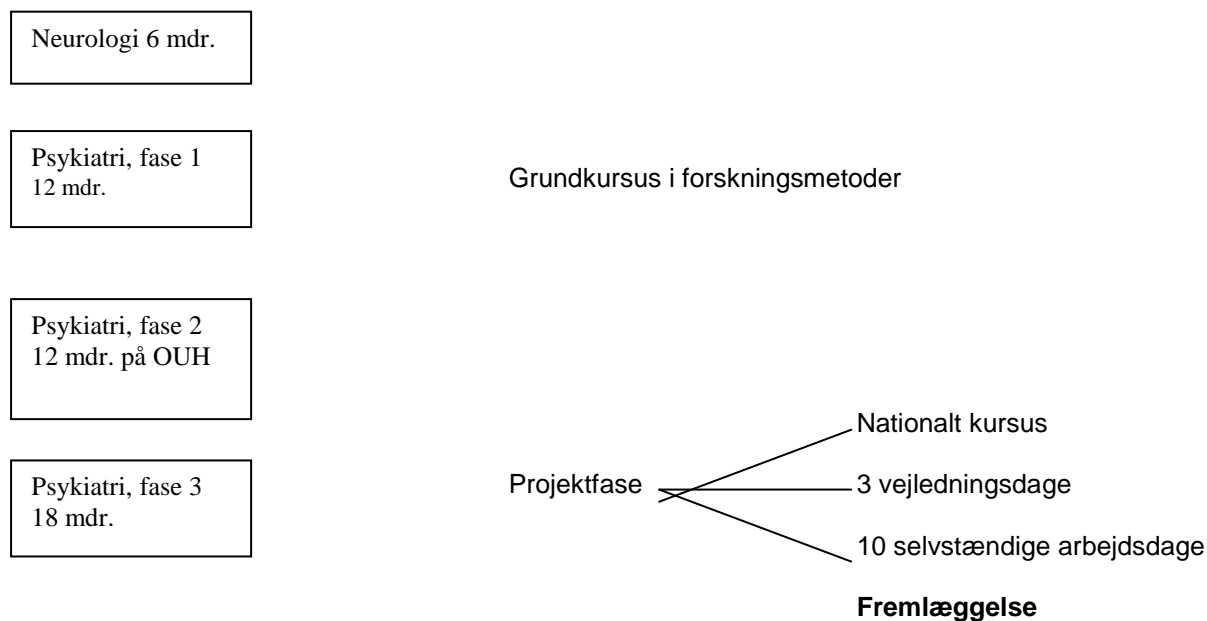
Neurologi 6 mdr.

Psykiatri, fase 1
12 mdr.

Grundkursus i forskningsmetoder

Psykiatri, fase 2
12 mdr. på OUH

Nationalt kursus

Psykiatri, fase 3
18 mdr.

Projektfase

3 vejledningsdage

10 selvstændige arbejdsdage

**Fremlæggelse**